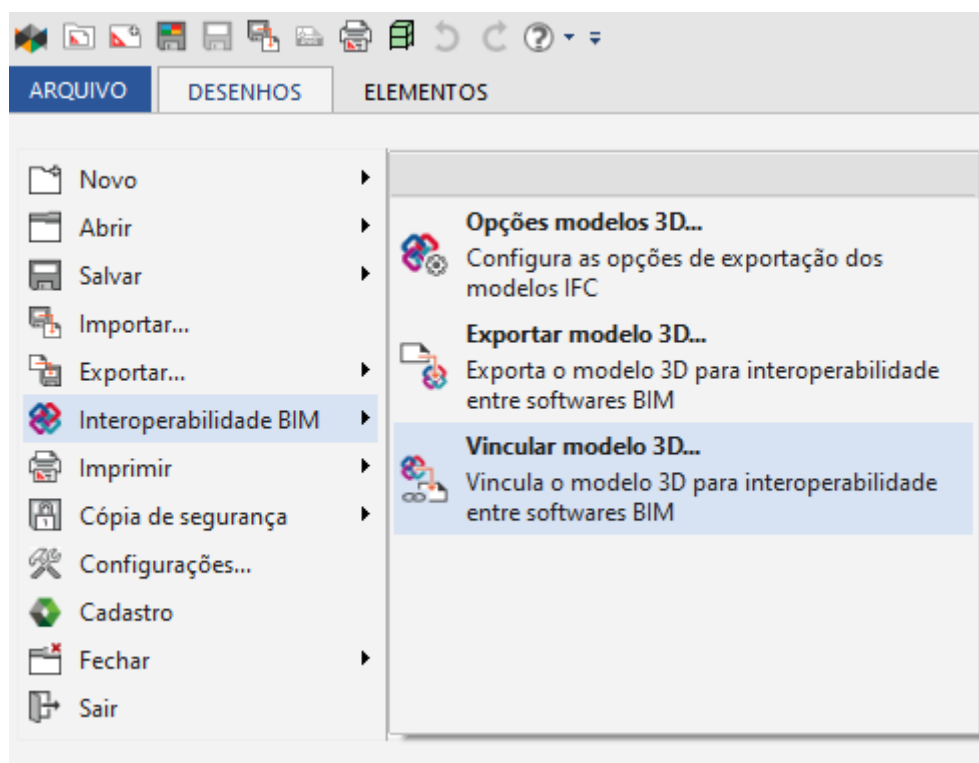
ARQUIVO DESENHOS ELEMENTOS

Novo
Abrir
Salvar
Importar...
Exportar...
Interoperabilidade BIM
Imprimir
Cópia de segurança
Configurações...
Cadastro
Fechar
Sair

Opções modelos 3D...
Configura as opções de exportação dos modelos IFC

Exportar modelo 3D...
Exporta o modelo 3D para interoperabilidade entre softwares BIM

Vincular modelo 3D...
Vincula o modelo 3D para interoperabilidade entre softwares BIM